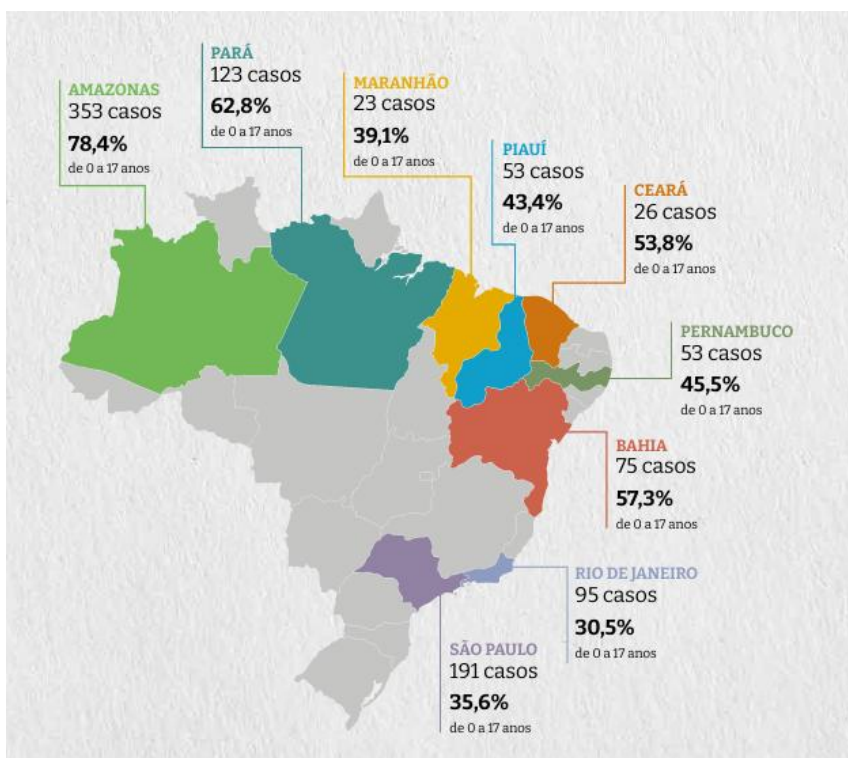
AMAZONAS
353 casos
78,4%
de 0 a 17 anos

PARÁ
123 casos
62,8%
de 0 a 17 anos

MARANHÃO
23 casos
39,1%
de 0 a 17 anos

PIAUÍ
53 casos
43,4%
de 0 a 17 anos

CEARÁ
26 casos
53,8%
de 0 a 17 anos

PERNAMBUCO
53 casos
45,5%
de 0 a 17 anos

BAHIA
75 casos
57,3%
de 0 a 17 anos

RIO DE JANEIRO
95 casos
30,5%
de 0 a 17 anos

SÃO PAULO
191 casos
35,6%
de 0 a 17 anos